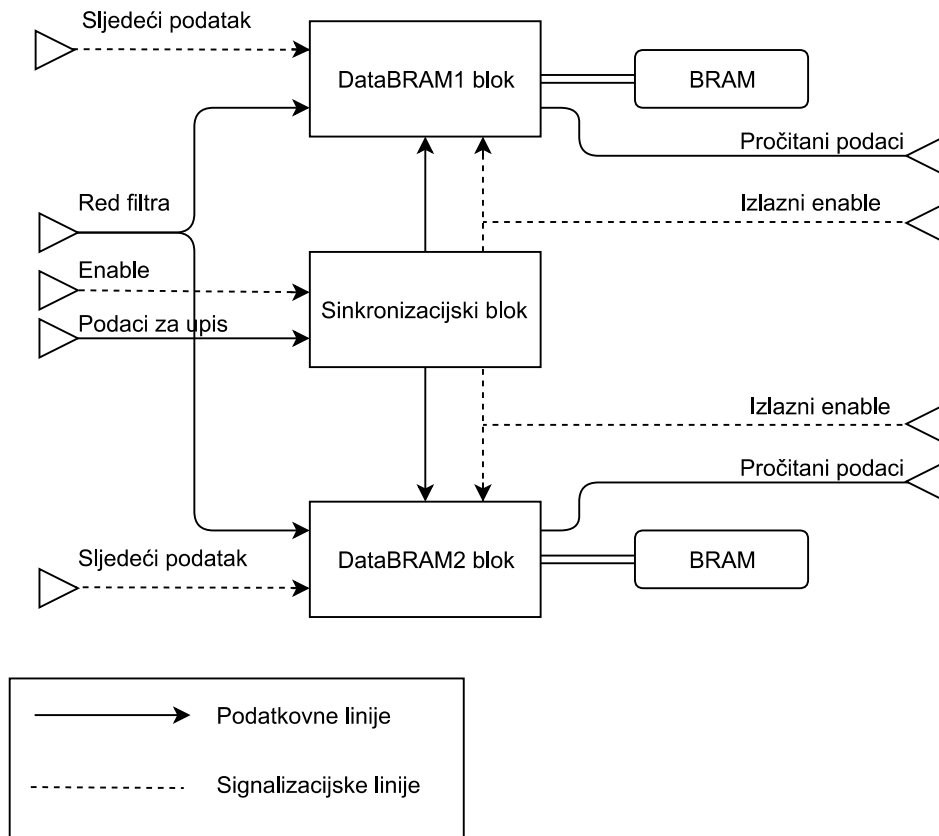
Sljedeći podatak

DataBRAM1 blok

BRAM

Pročitani podaci

Red filtra

Izlazni enable

Enable

Sinkronizacijski blok

Podaci za upis

Izlazni enable

Pročitani podaci

Sljedeći podatak

DataBRAM2 blok

BRAM

Podatkovne linije

Signalizacijske linije